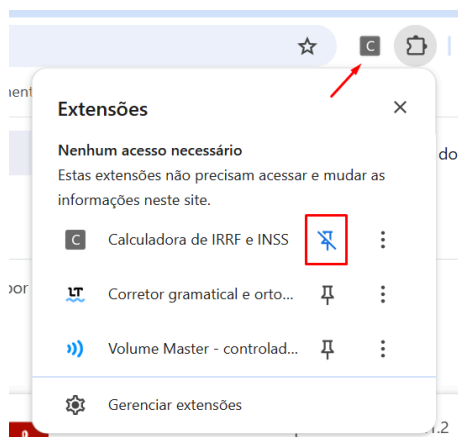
C

ıen

Extensões

Nenhum acesso necessário

Estas extensões não precisam acessar e mudar as informações neste site.

C Calculadora de IRRF e INSS

LT Corretor gramatical e orto...

Volume Master - controlad...

Gerenciar extensões

do

por

.2